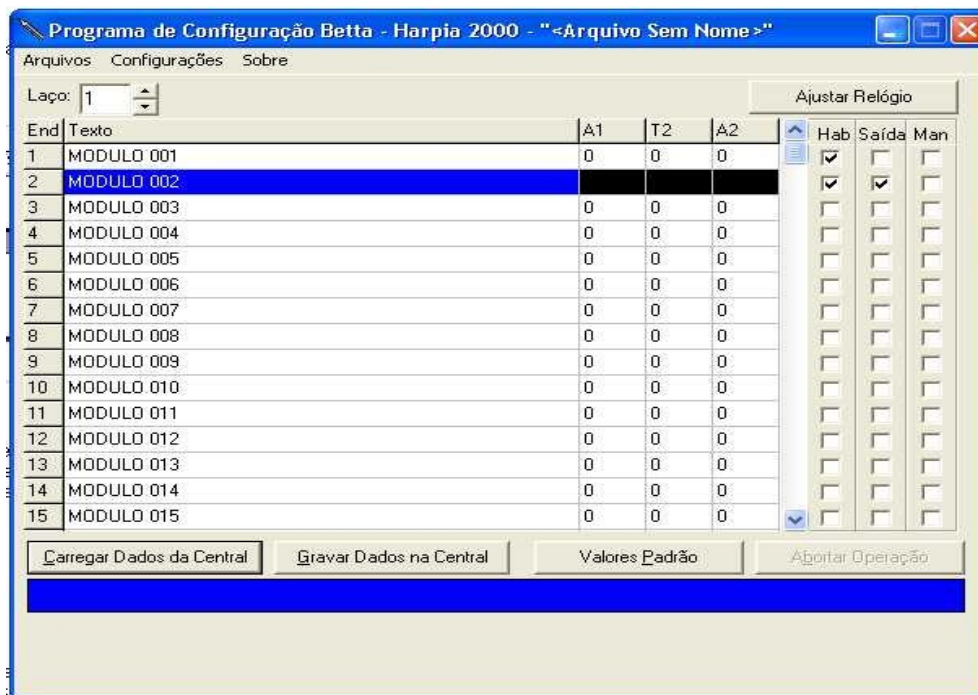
Programa de Configuração Betta - Harpia 2000 - "<Arquivo Sem Nome>"

Arquivos Configurações Sobre

Laço: 1

Ajustar Relógio

| End | Texto | A1 | T2 | A2 |
|---|---|---|---|---|
| 1 | MODULO 001 | 0 | 0 | 0 |
| 2 | MODULO 002 | | | |
| 3 | MODULO 003 | 0 | 0 | 0 |
| 4 | MODULO 004 | 0 | 0 | 0 |
| 5 | MODULO 005 | 0 | 0 | 0 |
| 6 | MODULO 006 | 0 | 0 | 0 |
| 7 | MODULO 007 | 0 | 0 | 0 |
| 8 | MODULO 008 | 0 | 0 | 0 |
| 9 | MODULO 009 | 0 | 0 | 0 |
| 10 | MODULO 010 | 0 | 0 | 0 |
| 11 | MODULO 011 | 0 | 0 | 0 |
| 12 | MODULO 012 | 0 | 0 | 0 |
| 13 | MODULO 013 | 0 | 0 | 0 |
| 14 | MODULO 014 | 0 | 0 | 0 |
| 15 | MODULO 015 | 0 | 0 | 0 |

Hab Saída Man

Carregar Dados da Central   Gravar Dados na Central   Valores Padrão   Abortar Operação